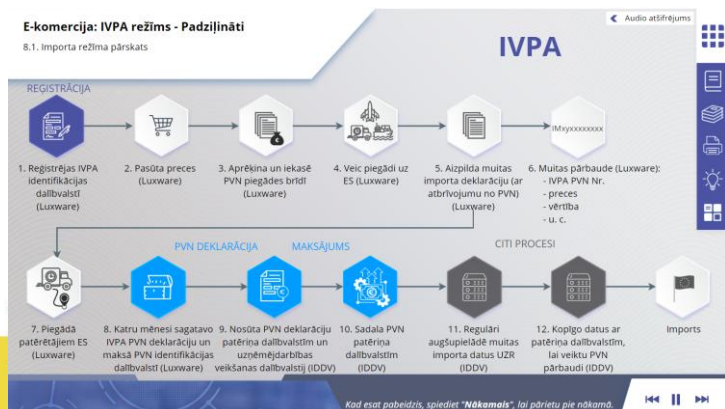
E-komercija: IVPA režīms - Padziļināti

8.1. Importa režīma pārskats

Audio atšifrējums

IVPA

REĢISTRĀCIJA

1. Reģistrējas IVPA identifikācijas dalībvalstī (Luxware)

2. Pasūta preces (Luxware)

3. Aprēķina un iekasē PVN piegādes brīdī (Luxware)

4. Veic piegādi uz ES (Luxware)

5. Aizpilda muitas importa deklarāciju (ar atbrīvojumu no PVN) (Luxware)

IMxyxxxxxxxx

6. Muitas pārbaude (Luxware):
- IVPA PVN Nr.
- preces
- vērtība
- u. c.

PVN DEKLARĀCIJA

MAKSĀJUMS

CITI PROCESI

7. Piegādā patērētājiem ES (Luxware)

8. Katru mēnesi sagatavo IVPA PVN deklarāciju un maksā PVN identifikācijas dalībvalstī (Luxware)

9. Nosūta PVN deklarāciju patēriņa dalībvalstīm un uzņēmējdarbības veikšanas dalībvalstij (IDDV)

10. Sadala PVN patēriņa dalībvalstīm (IDDV)

11. Regulāri augšupielādē muitas importa datus UZR (IDDV)

12. Kopīgo datus ar patēriņa dalībvalstīm, lai veiktu PVN pārbaudi (IDDV)

Imports

Kad esat pabeidzis, spiediet "Nākamais", lai pārietu pie nākamā.